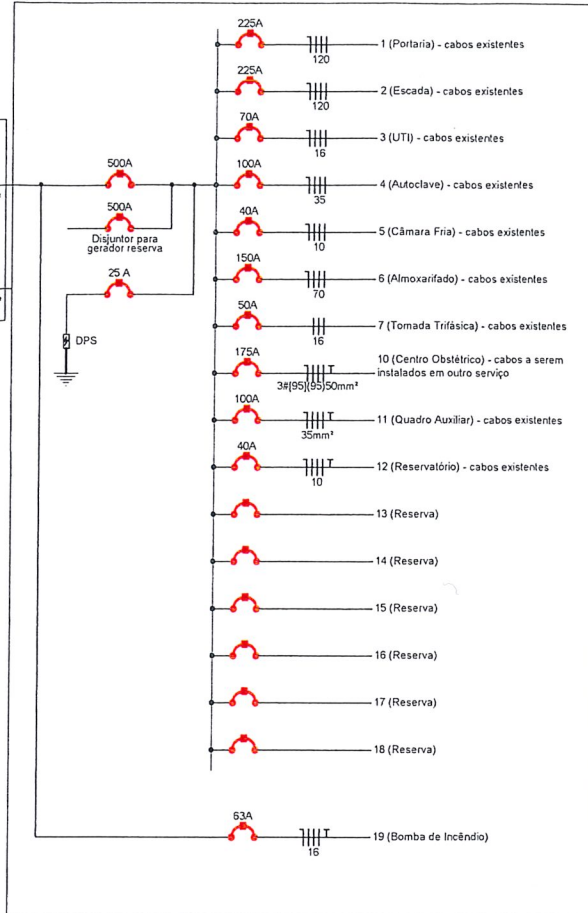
500A

500A
Disjuntor para gerador reserva

25 A

DPS

225A
120
1 (Portaria) - cabos existentes

225A
120
2 (Escada) - cabos existentes

70A
16
3 (UTI) - cabos existentes

100A
35
4 (Autoclave) - cabos existentes

40A
10
5 (Câmara Fria) - cabos existentes

150A
70
6 (Almoxarifado) - cabos existentes

50A
16
7 (Tomada Trifásica) - cabos existentes

175A
T
3#(95)(95)50mm²
10 (Centro Obstétrico) - cabos a serem instalados em outro serviço

100A
T
35mm²
11 (Quadro Auxiliar) - cabos existentes

40A
T
10
12 (Reservatório) - cabos existentes

13 (Reserva)

14 (Reserva)

15 (Reserva)

16 (Reserva)

17 (Reserva)

18 (Reserva)

63A
T
16
19 (Bomba de Incêndio)